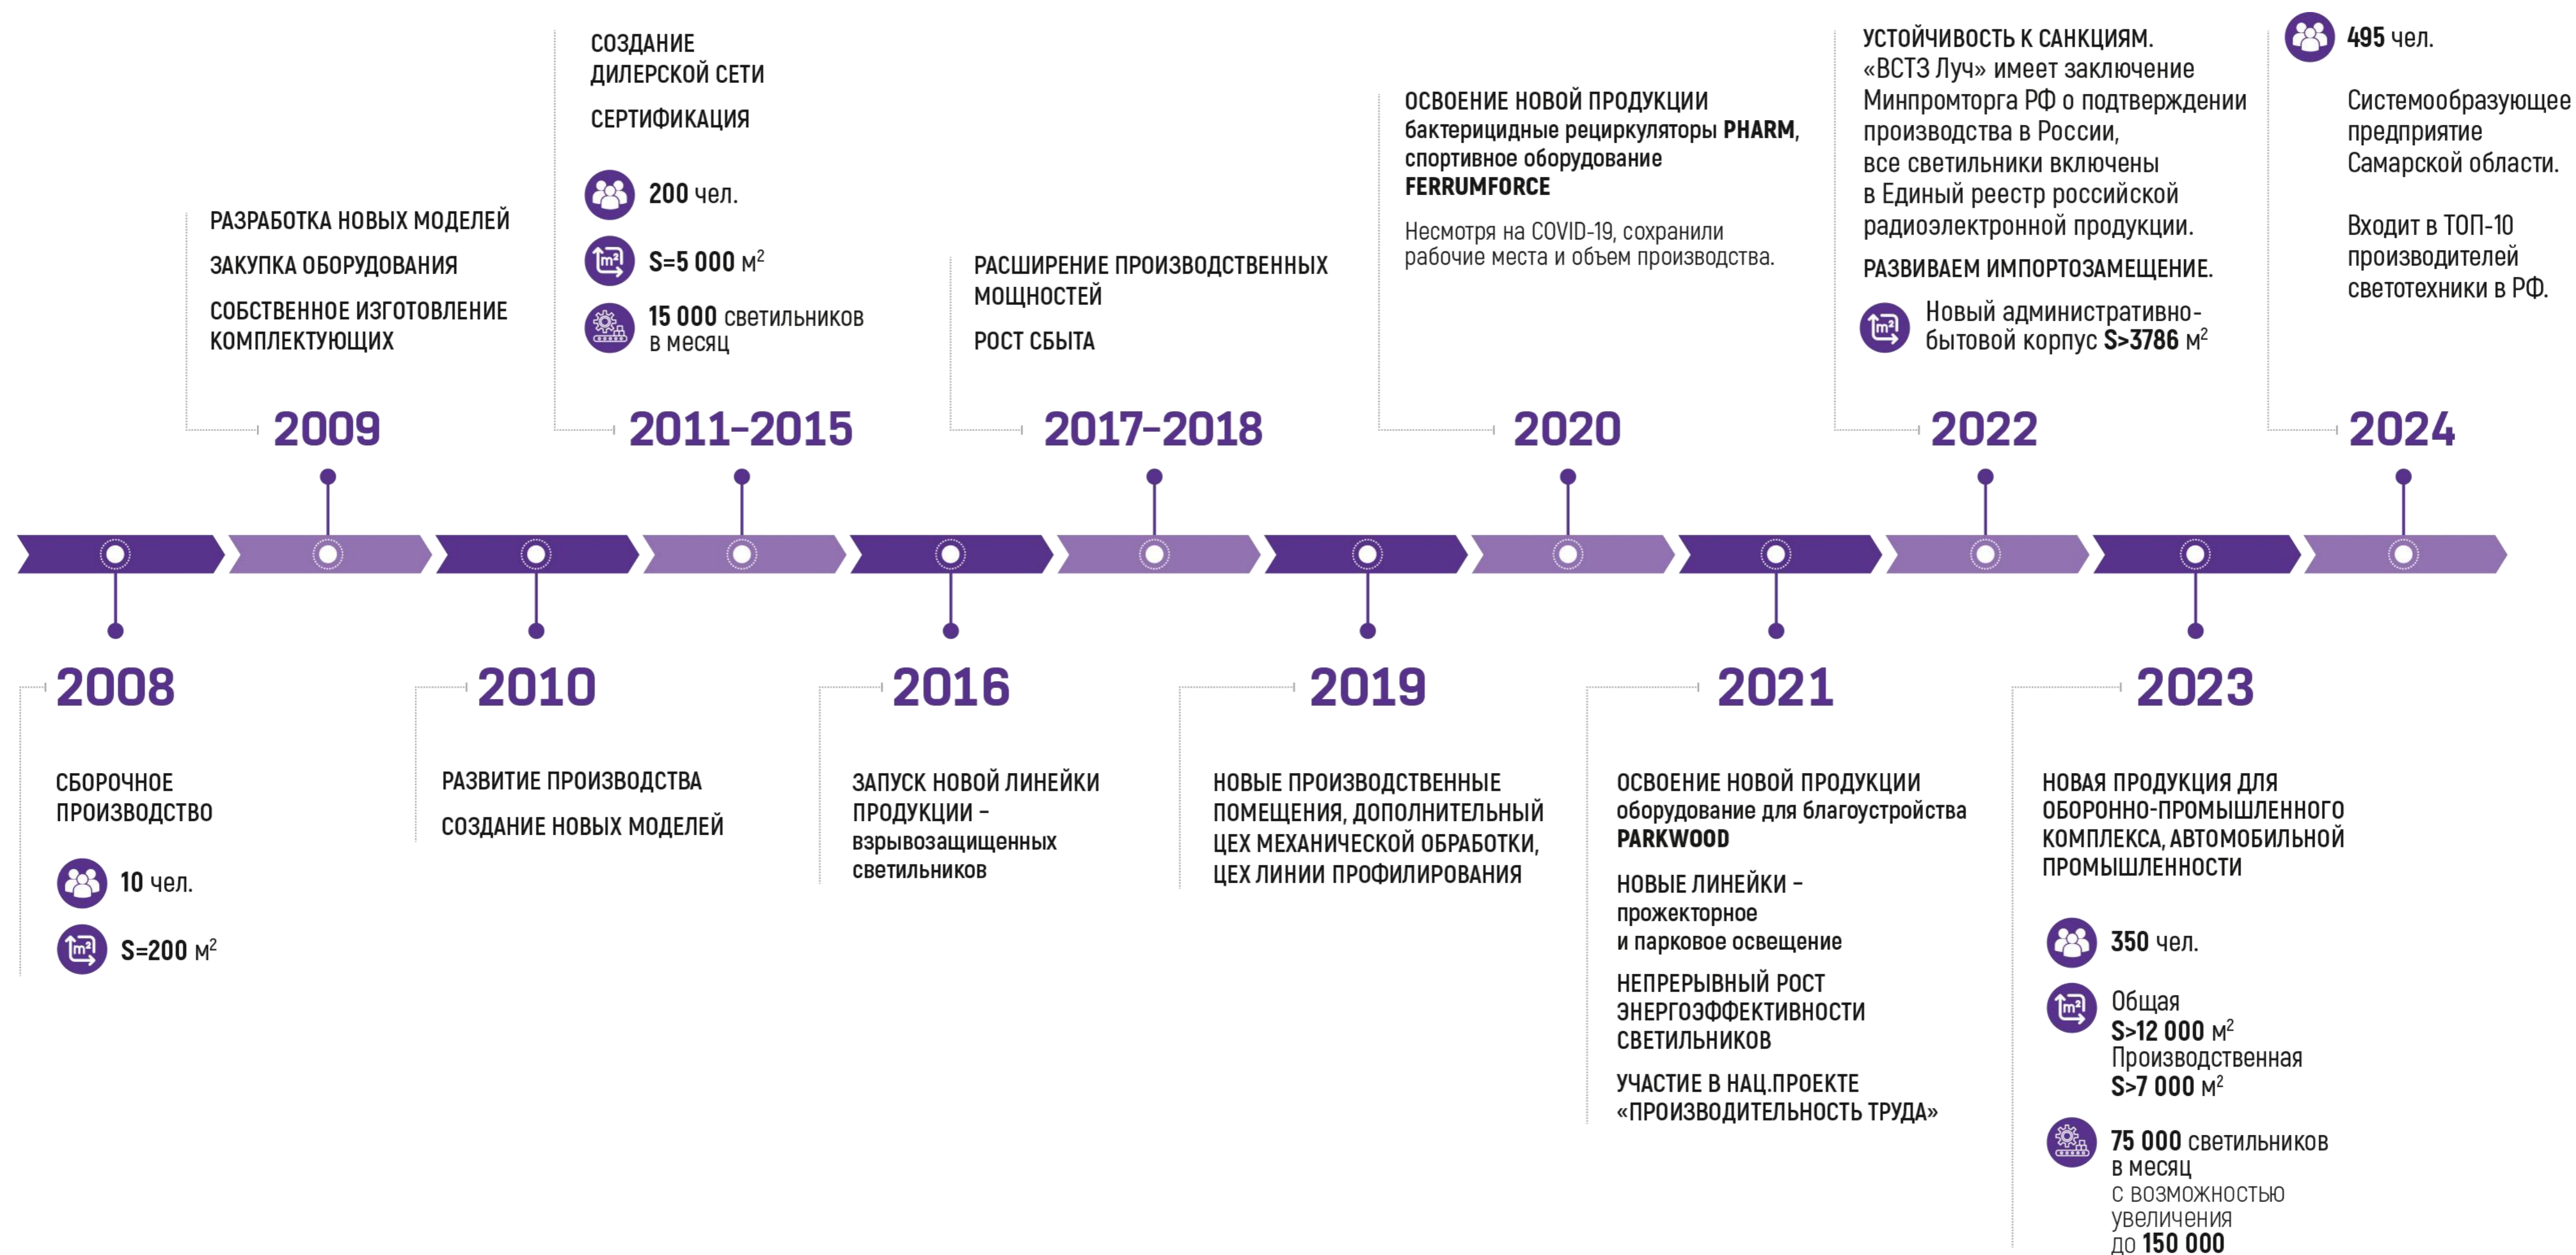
РАЗРАБОТКА НОВЫХ МОДЕЛЕЙ

ЗАКУПКА ОБОРУДОВАНИЯ

СОБСТВЕННОЕ ИЗГОТОВЛЕНИЕ КОМПЛЕКТУЮЩИХ

2009

СОЗДАНИЕ ДИЛЕРСКОЙ СЕТИ

СЕРТИФИКАЦИЯ

200 чел.

S=5 000 м$^2$

15 000 светильников в месяц

2011-2015

РАСШИРЕНИЕ ПРОИЗВОДСТВЕННЫХ МОЩНОСТЕЙ

РОСТ СБЫТА

2017-2018

ОСВОЕНИЕ НОВОЙ ПРОДУКЦИИ бактерицидные рециркуляторы PHARM, спортивное оборудование FERRUMFORCE

Несмотря на COVID-19, сохранили рабочие места и объем производства.

2020

УСТОЙЧИВОСТЬ К САНКЦИЯМ. «ВСТЗ Луч» имеет заключение Минпромторга РФ о подтверждении производства в России, все светильники включены в Единый реестр российской радиоэлектронной продукции.

РАЗВИВАЕМ ИМПОРТОЗАМЕЩЕНИЕ.

Новый административно-бытовой корпус S>3786 м$^2$

2022

495 чел.

Системообразующее предприятие Самарской области.

Входит в ТОП-10 производителей светотехники в РФ.

2024

2008

СБОРОЧНОЕ ПРОИЗВОДСТВО

10 чел.

S=200 м$^2$

2010

РАЗВИТИЕ ПРОИЗВОДСТВА

СОЗДАНИЕ НОВЫХ МОДЕЛЕЙ

2016

ЗАПУСК НОВОЙ ЛИНЕЙКИ ПРОДУКЦИИ – взрывозащищенных светильников

2019

НОВЫЕ ПРОИЗВОДСТВЕННЫЕ ПОМЕЩЕНИЯ, ДОПОЛНИТЕЛЬНЫЙ ЦЕХ МЕХАНИЧЕСКОЙ ОБРАБОТКИ, ЦЕХ ЛИНИИ ПРОФИЛИРОВАНИЯ

2021

ОСВОЕНИЕ НОВОЙ ПРОДУКЦИИ оборудование для благоустройства PARKWOOD

НОВЫЕ ЛИНЕЙКИ – прожекторное и парковое освещение

НЕПРЕРЫВНЫЙ РОСТ ЭНЕРГОЭФФЕКТИВНОСТИ СВЕТИЛЬНИКОВ

УЧАСТИЕ В НАЦ.ПРОЕКТЕ «ПРОИЗВОДИТЕЛЬНОСТЬ ТРУДА»

2023

НОВАЯ ПРОДУКЦИЯ ДЛЯ ОБОРОННО-ПРОМЫШЛЕННОГО КОМПЛЕКСА, АВТОМОБИЛЬНОЙ ПРОМЫШЛЕННОСТИ

350 чел.

Общая S>12 000 м$^2$ Производственная S>7 000 м$^2$

75 000 светильников в месяц с возможностью увеличения до 150 000